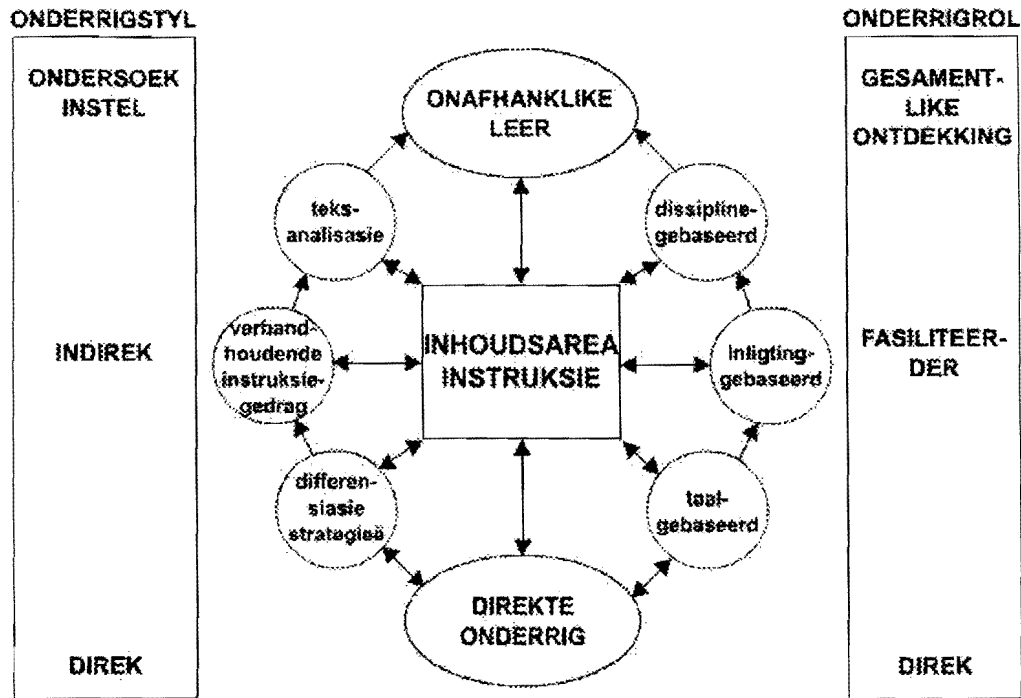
ONDERRIGSTYL

ONDERSOEK INSTEL

INDIREK

DIREK

ONDERRIGROL

GESAMENTLIKE ONTDEKKING

FASILITEERDER

DIREK

ONAFHANKLIKE LEER

teksanalisasie

dissiplinegebaseerd

verbandhoudende instruksiegedrag

INHOUDSAREA INSTRUKSIE

Inligtinggebaseerd

differensiasie strategieë

taalgebaseerd

DIREKTE ONDERRIG